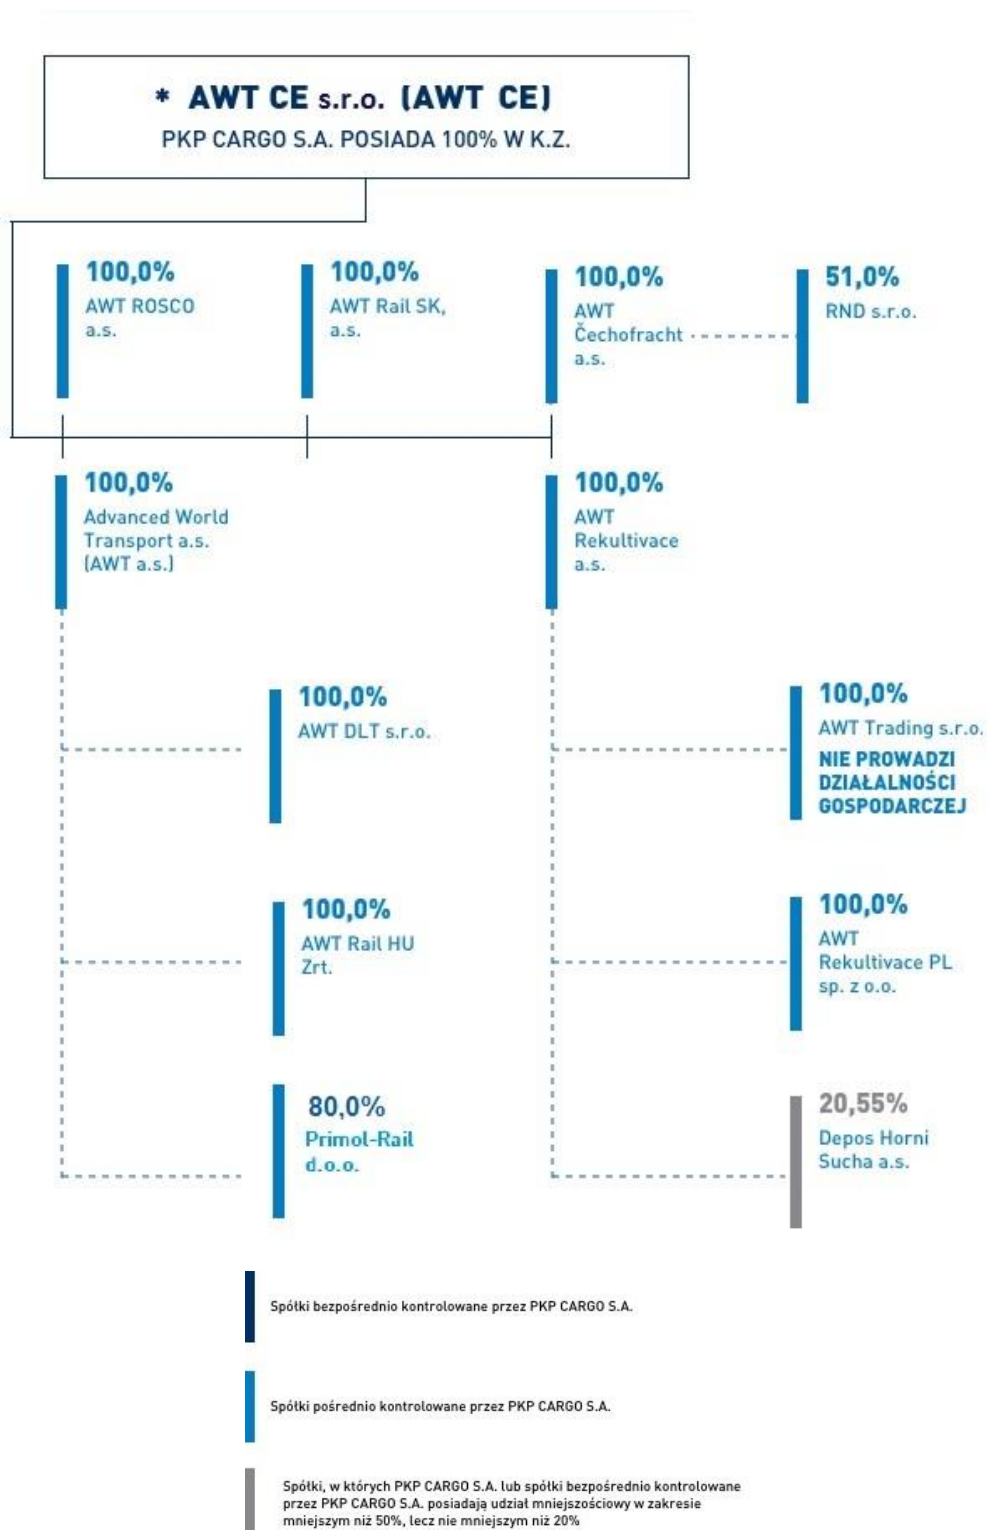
* AWT CE s.r.o. (AWT CE)
PKP CARGO S.A. POSIADA 100% W K.Z.

100,0%
AWT ROSCO a.s.

100,0%
AWT Rail SK, a.s.

100,0%
AWT Čechofracht a.s.

51,0%
RND s.r.o.

100,0%
Advanced World Transport a.s. (AWT a.s.)

100,0%
AWT Rekultivace a.s.

100,0%
AWT DLT s.r.o.

100,0%
AWT Trading s.r.o.
NIE PROWADZI DZIAŁALNOŚCI GOSPODARCZEJ

100,0%
AWT Rail HU Zrt.

100,0%
AWT Rekultivace PL sp. z o.o.

80,0%
Primol-Rail d.o.o.

20,55%
Depos Horni Sucha a.s.

Spółki bezpośrednio kontrolowane przez PKP CARGO S.A.

Spółki pośrednio kontrolowane przez PKP CARGO S.A.

Spółki, w których PKP CARGO S.A. lub spółki bezpośrednio kontrolowane przez PKP CARGO S.A. posiadają udział mniejszościowy w zakresie mniejszym niż 50%, lecz nie mniejszym niż 20%